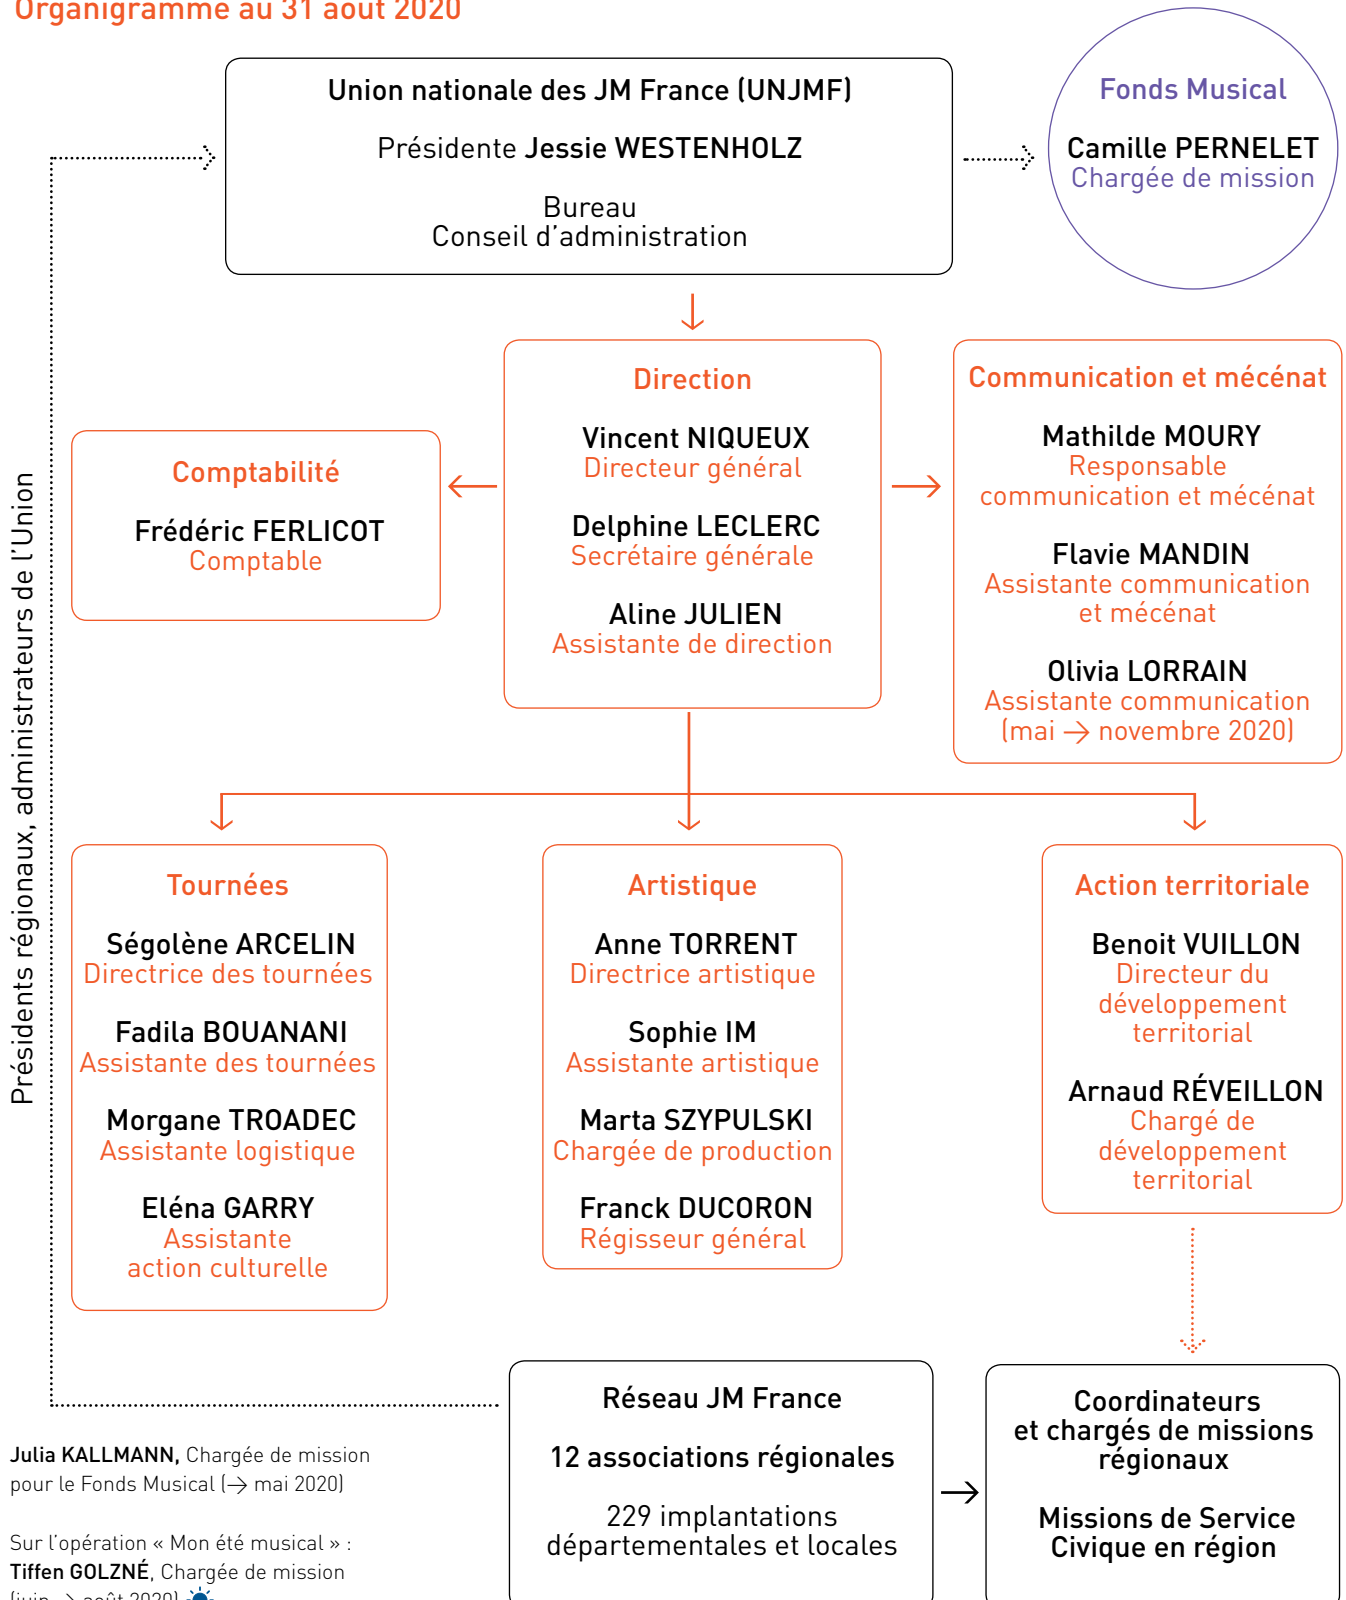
Organigramme au 31 août 2020

Union nationale des JM France (UNJMF)

Présidente Jessie WESTENHOLZ

Bureau
Conseil d'administration

Fonds Musical

Camille PERNELET
Chargée de mission

Direction

Vincent NIQUEUX
Directeur général

Delphine LECLERC
Secrétaire générale

Aline JULIEN
Assistante de direction

Comptabilité

Frédéric FERLICOT
Comptable

Communication et mécénat

Mathilde MOURY
Responsable communication et mécénat

Flavie MANDIN
Assistante communication et mécénat

Olivia LORRAIN
Assistante communication (mai → novembre 2020)

Présidents régionaux, administrateurs de l'Union

Tournées

Ségolène ARCELIN
Directrice des tournées

Fadila BOUANANI
Assistante des tournées

Morgane TROADEC
Assistante logistique

Eléna GARRY
Assistante action culturelle

Artistique

Anne TORRENT
Directrice artistique

Sophie IM
Assistante artistique

Marta SZYPULSKI
Chargée de production

Franck DUCORON
Régisseur général

Action territoriale

Benoit VUILLON
Directeur du développement territorial

Arnaud RÉVEILLON
Chargé de développement territorial

Réseau JM France

12 associations régionales

229 implantations départementales et locales

Coordinateurs et chargés de missions régionaux

Missions de Service Civique en région

Julia KALLMANN, Chargée de mission pour le Fonds Musical (→ mai 2020)

Sur l'opération « Mon été musical » :
Tiffen GOLZNÉ, Chargée de mission (juin → août 2020)